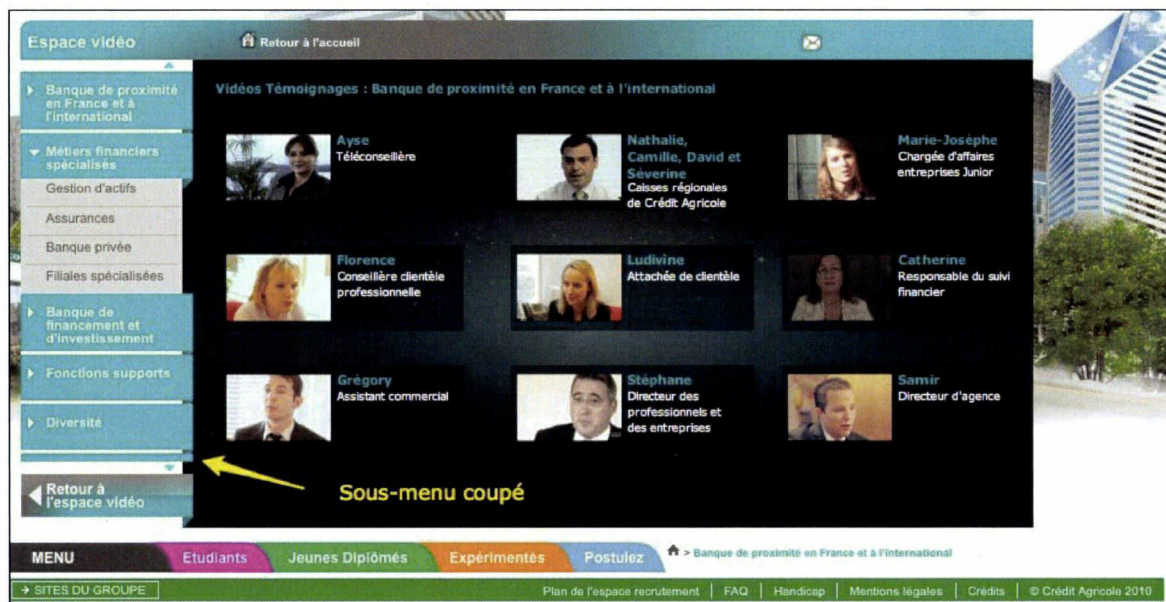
Espace vidéo

Retour à l'accueil

Banque de proximité en France et à l'international

Métiers financiers spécialisés

Gestion d'actifs

Assurances

Banque privée

Filiales spécialisées

Banque de financement et d'investissement

Fonctions supports

Diversité

Retour à l'espace vidéo

Vidéos Témoignages : Banque de proximité en France et à l'international

Ayse
Téléconseillère

Nathalie, Camilie, David et Séverine
Caisses régionales de Crédit Agricole

Marie-Josèphe
Chargée d'affaires entreprises Junior

Florence
Conseillère clientèle professionnelle

Ludivine
Attachée de clientèle

Catherine
Responsable du suivi financier

Grégory
Assistant commercial

Stéphane
Directeur des professionnels et des entreprises

Samir
Directeur d'agence

Sous-menu coupé

MENU | Etudiants | Jeunes Diplômés | Expérimentés | Postulez

> Banque de proximité en France et à l'international

→ SITES DU GROUPE

Plan de l'espace recrutement | FAQ | Handicap | Mentions légales | Crédits | © Crédit Agricole 2010